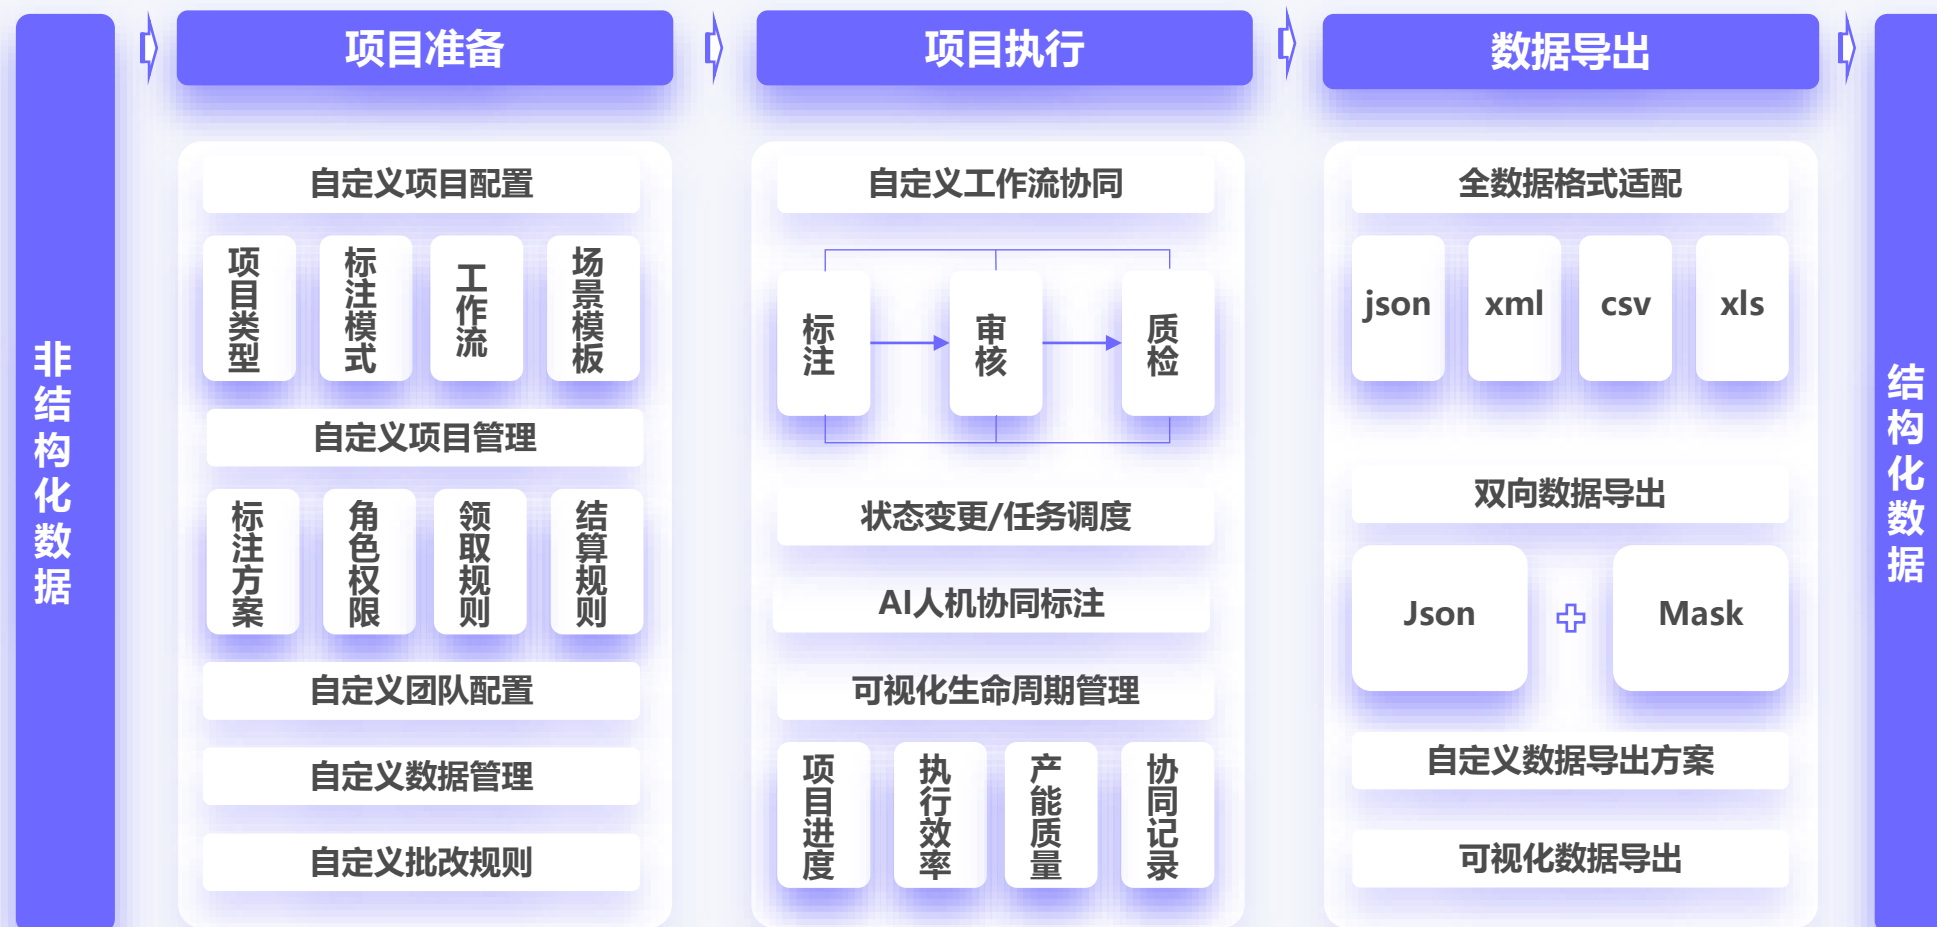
非结构化数据

项目准备

自定义项目配置

项目类型

标注模式

工作流

场景模板

自定义项目管理

标注方案

角色权限

领取规则

结算规则

自定义团队配置

自定义数据管理

自定义批改规则

项目执行

自定义工作流协同

标注

审核

质检

状态变更/任务调度

AI人机协同标注

可视化生命周期管理

项目进度

执行效率

产能质量

协同记录

数据导出

全数据格式适配

json

xml

csv

xls

双向数据导出

Json

Mask

自定义数据导出方案

可视化数据导出

结构化数据